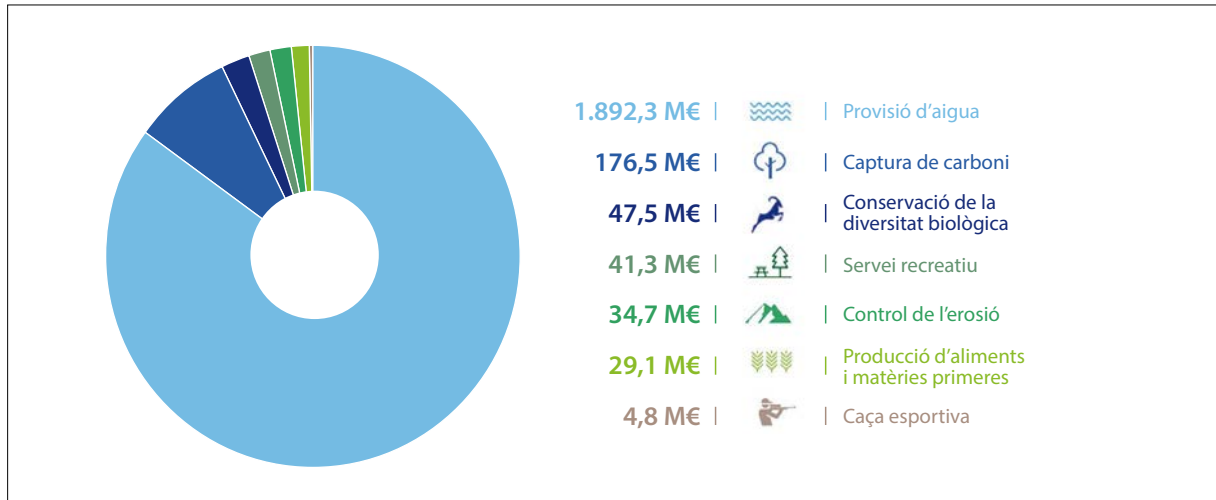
1.892,3 M€ | Provisió d'aigua
176,5 M€ | Captura de carboni
47,5 M€ | Conservació de la diversitat biològica
41,3 M€ | Servei recreatiu
34,7 M€ | Control de l'erosió
29,1 M€ | Producció d'aliments i matèries primeres
4,8 M€ | Caça esportiva